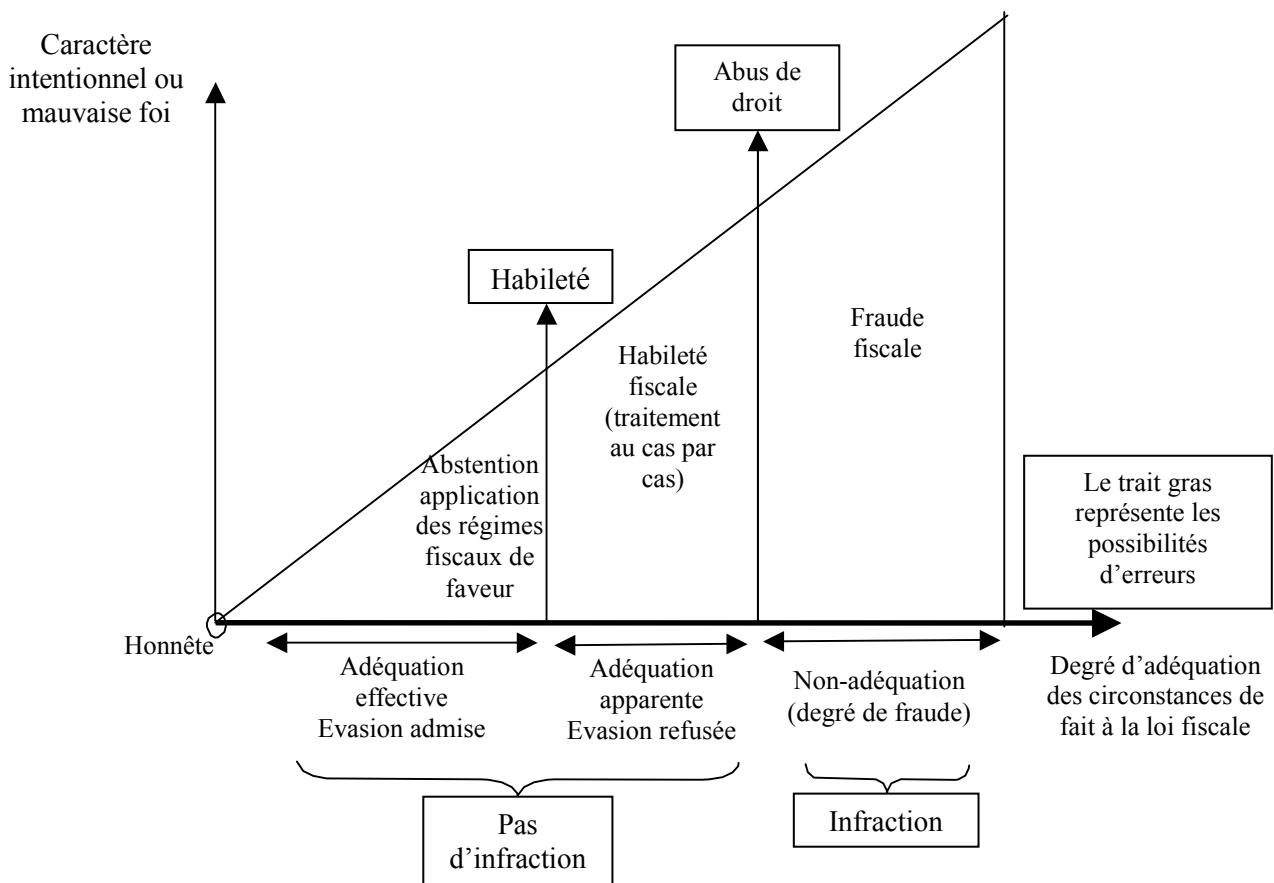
Caractère intentionnel ou mauvaise foi

Abus de droit

Habileté

Fraude fiscale

Habileté fiscale (traitement au cas par cas)

Abstention application des régimes fiscaux de faveur

Le trait gras représente les possibilités d'erreurs

Honnête

Adéquation effective Evasion admise

Adéquation apparente Evasion refusée

Non-adéquation (degré de fraude)

Degré d'adéquation des circonstances de fait à la loi fiscale

Pas d'infraction

Infraction